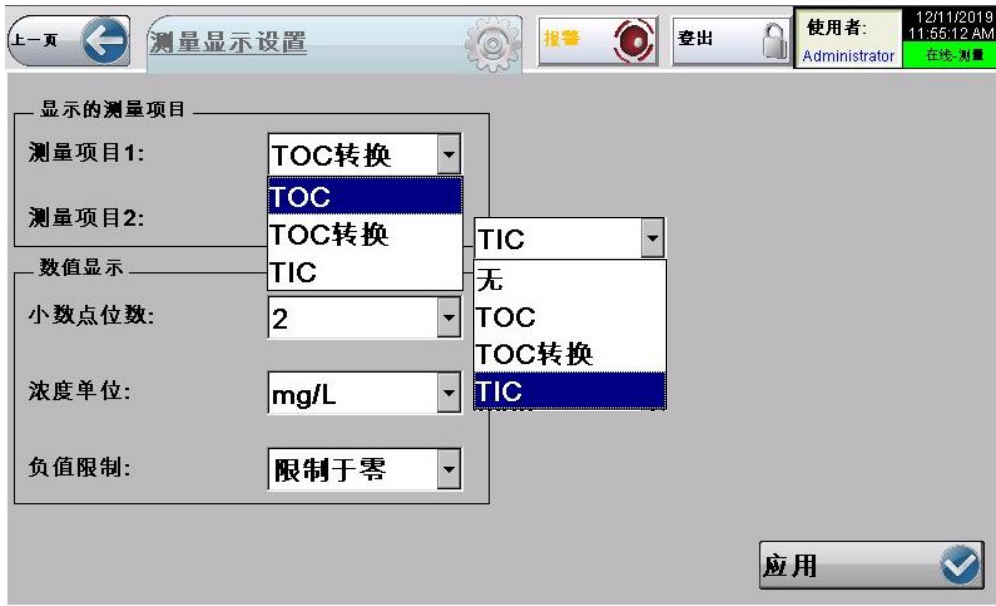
上一页

测量显示设置

报警

登出

使用者:
Administrator

12/11/2019
11:55:12 AM
在线-测量

显示的测量项目

测量项目1:
TOC转换
TOC
TOC转换
TIC

测量项目2:
TIC
无
TOC
TOC转换
TIC

数值显示

小数点位数:
2

浓度单位:
mg/L

负值限制:
限制于零

应用